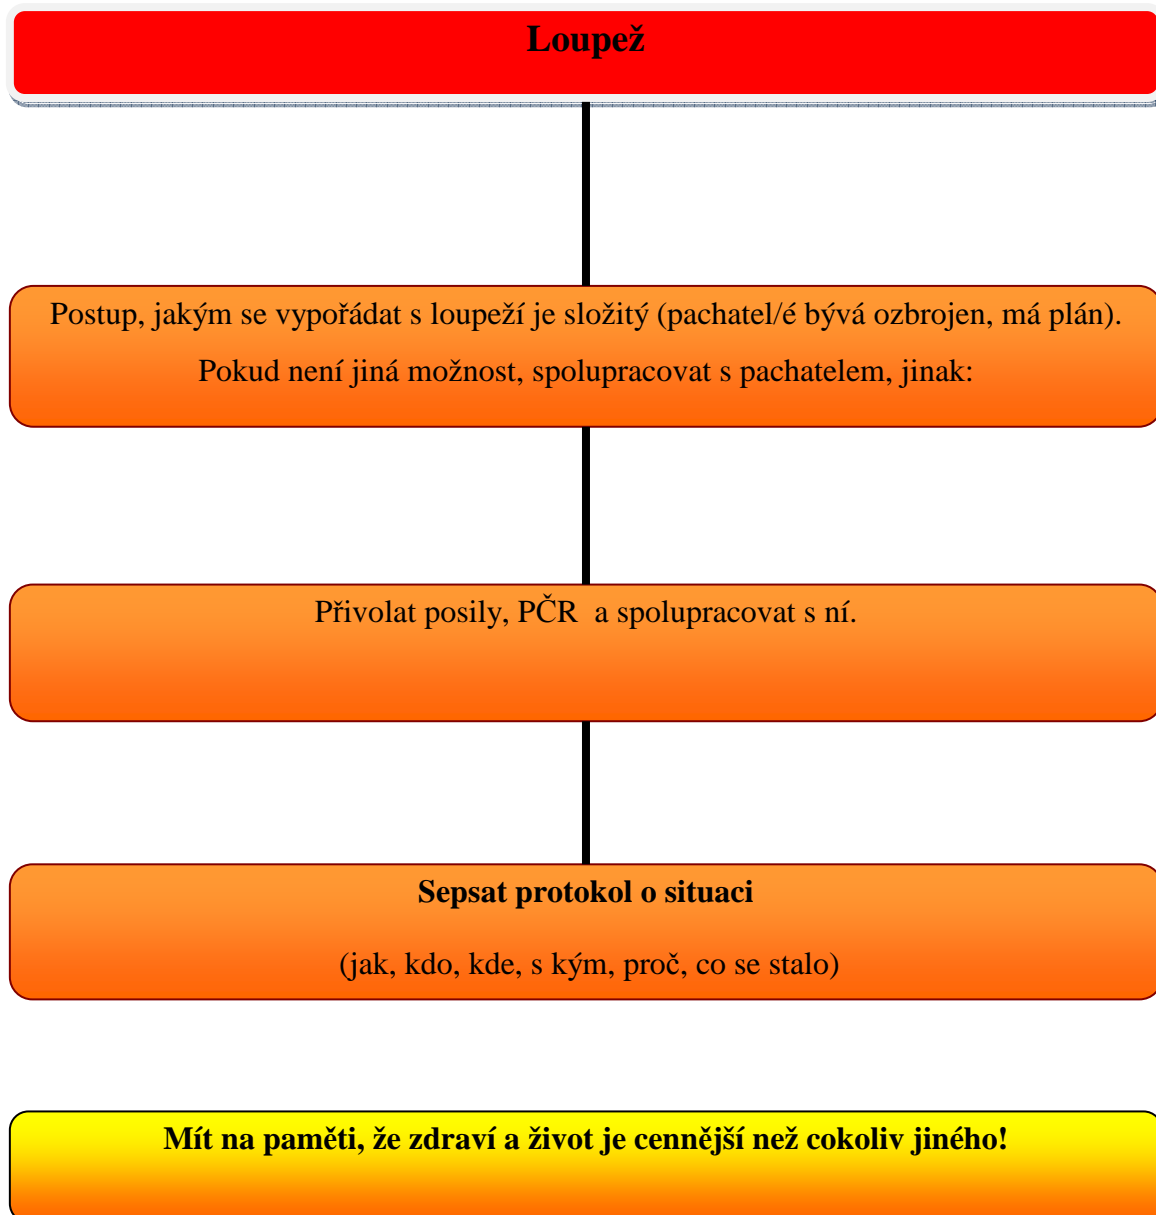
Loupež

Postup, jakým se vypořádat s loupeží je složitý (pachatel/é bývá ozbrojen, má plán).

Pokud není jiná možnost, spolupracovat s pachatelem, jinak:

Přivolat posily, PČR a spolupracovat s ní.

Sepsat protokol o situaci

(jak, kdo, kde, s kým, proč, co se stalo)

Mít na paměti, že zdraví a život je cennější než cokoliv jiného!